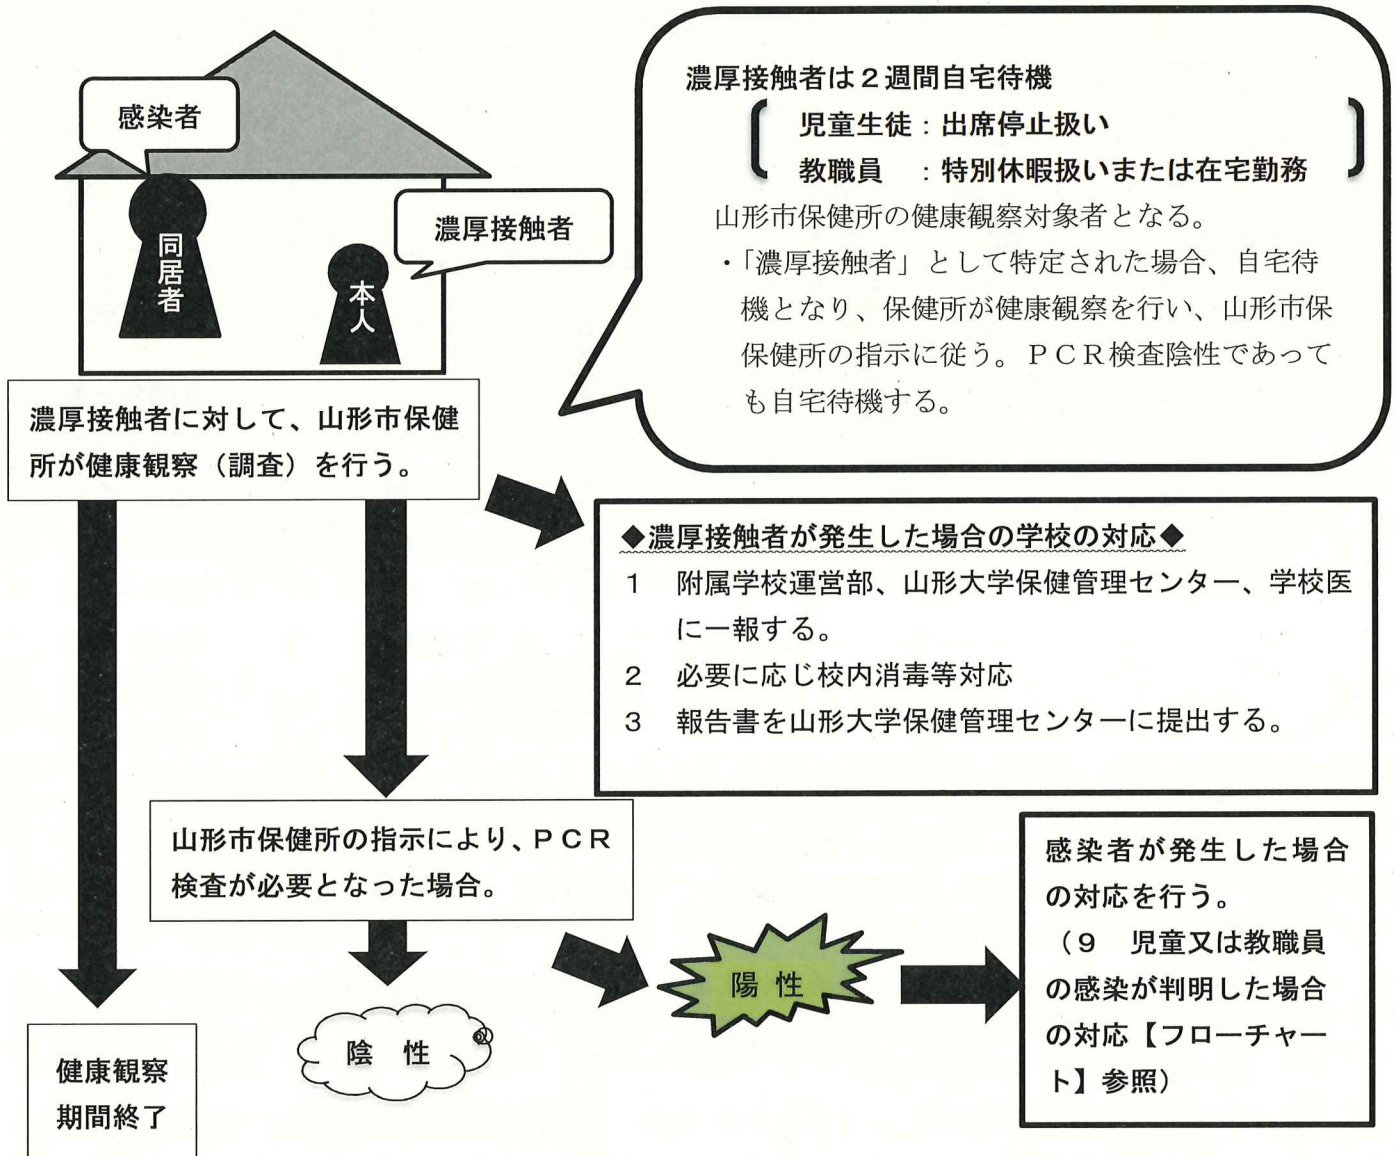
感染者

同居者

濃厚接触者

本人

濃厚接触者は２週間自宅待機
児童生徒：出席停止扱い
教職員　：特別休暇扱いまたは在宅勤務
山形市保健所の健康観察対象者となる。
・「濃厚接触者」として特定された場合、自宅待機となり、保健所が健康観察を行い、山形市保健所の指示に従う。ＰＣＲ検査陰性であっても自宅待機する。

濃厚接触者に対して、山形市保健所が健康観察（調査）を行う。

◆濃厚接触者が発生した場合の学校の対応◆
1　附属学校運営部、山形大学保健管理センター、学校医に一報する。
2　必要に応じ校内消毒等対応
3　報告書を山形大学保健管理センターに提出する。

山形市保健所の指示により、ＰＣＲ検査が必要となった場合。

陽性

感染者が発生した場合の対応を行う。
（9　児童又は教職員の感染が判明した場合の対応【フローチャート】参照）

陰性

健康観察期間終了